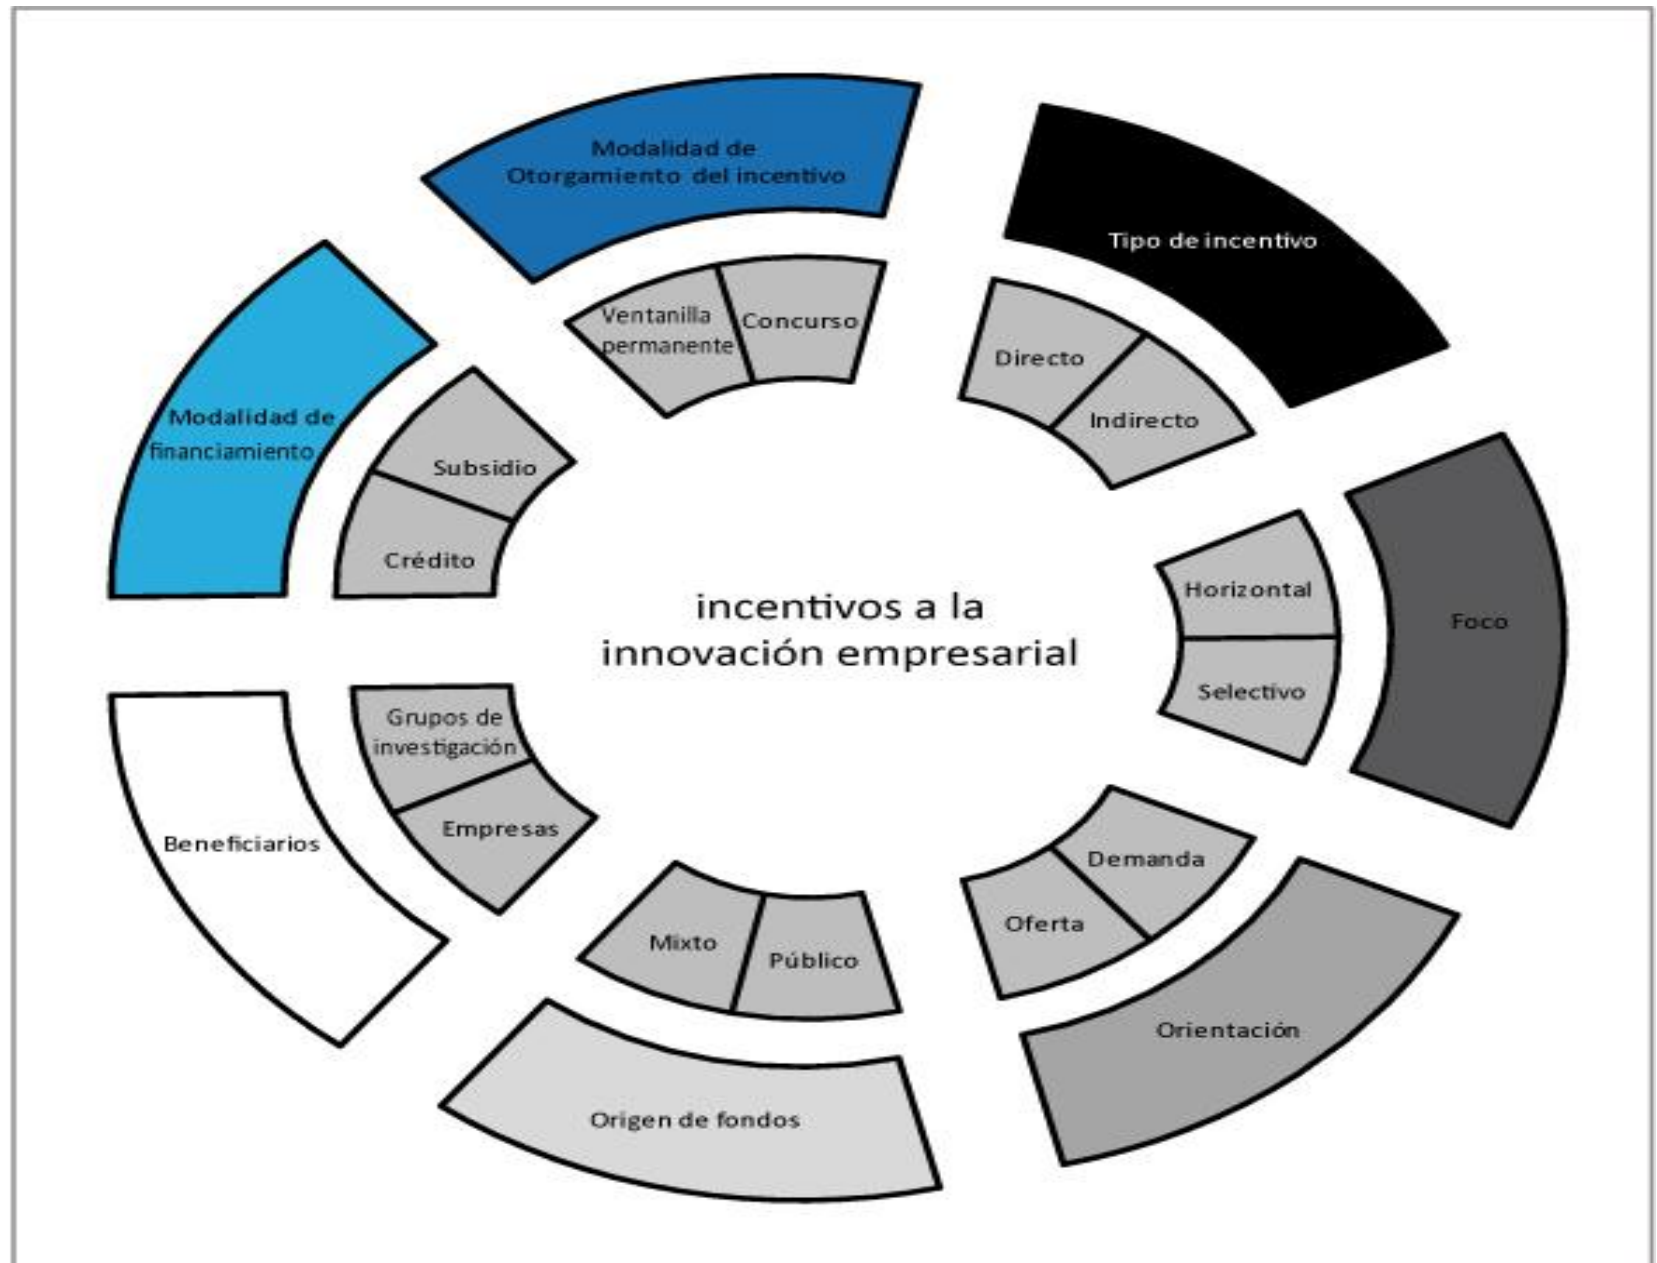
Modalidad de Otorgamiento del incentivo

Tipo de incentivo

Ventanilla permanente

Concurso

Directo

Indirecto

Modalidad de financiamiento

Subsidio

Crédito

incentivos a la innovación empresarial

Horizontal

Selectivo

Foco

Grupos de investigación

Empresas

Beneficiarios

Demanda

Oferta

Mixto

Público

Orientación

Origen de fondos